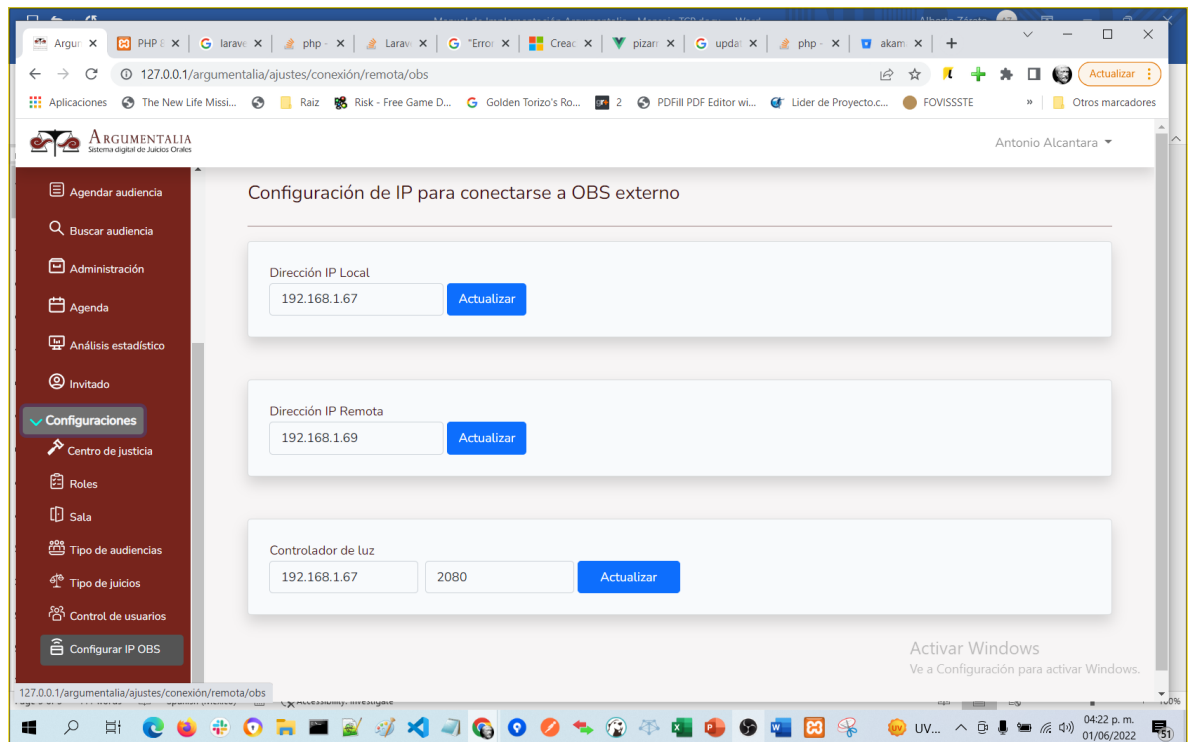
Argun ×
PHP 8 ×
larav ×
php - ×
Larav ×
"Error ×
Crea ×
pizarr ×
updat ×
php - ×
akam ×
+

127.0.0.1/argumentalia/ajustes/conexión/remota/obs

Actualizar

Aplicaciones
The New Life Missi...
Raiz
Risk - Free Game D...
Golden Torizo's Ro...
2
PDFill PDF Editor wi...
Lider de Proyecto.c...
FOVISSSTE
»
Otros marcadores

ARGUMENTALIA
Sistema digital de Juicios Orales

Antonio Alcantara

Agendar audiencia
Buscar audiencia
Administración
Agenda
Análisis estadístico
Invitado
Configuraciones
Centro de justicia
Roles
Sala
Tipo de audiencias
Tipo de juicios
Control de usuarios
Configurar IP OBS

Configuración de IP para conectarse a OBS externo

Dirección IP Local
192.168.1.67
Actualizar

Dirección IP Remota
192.168.1.69
Actualizar

Controlador de luz
192.168.1.67
2080
Actualizar

Activar Windows
Ve a Configuración para activar Windows.

127.0.0.1/argumentalia/ajustes/conexión/remota/obs

UV...
04:22 p. m.
01/06/2022
51